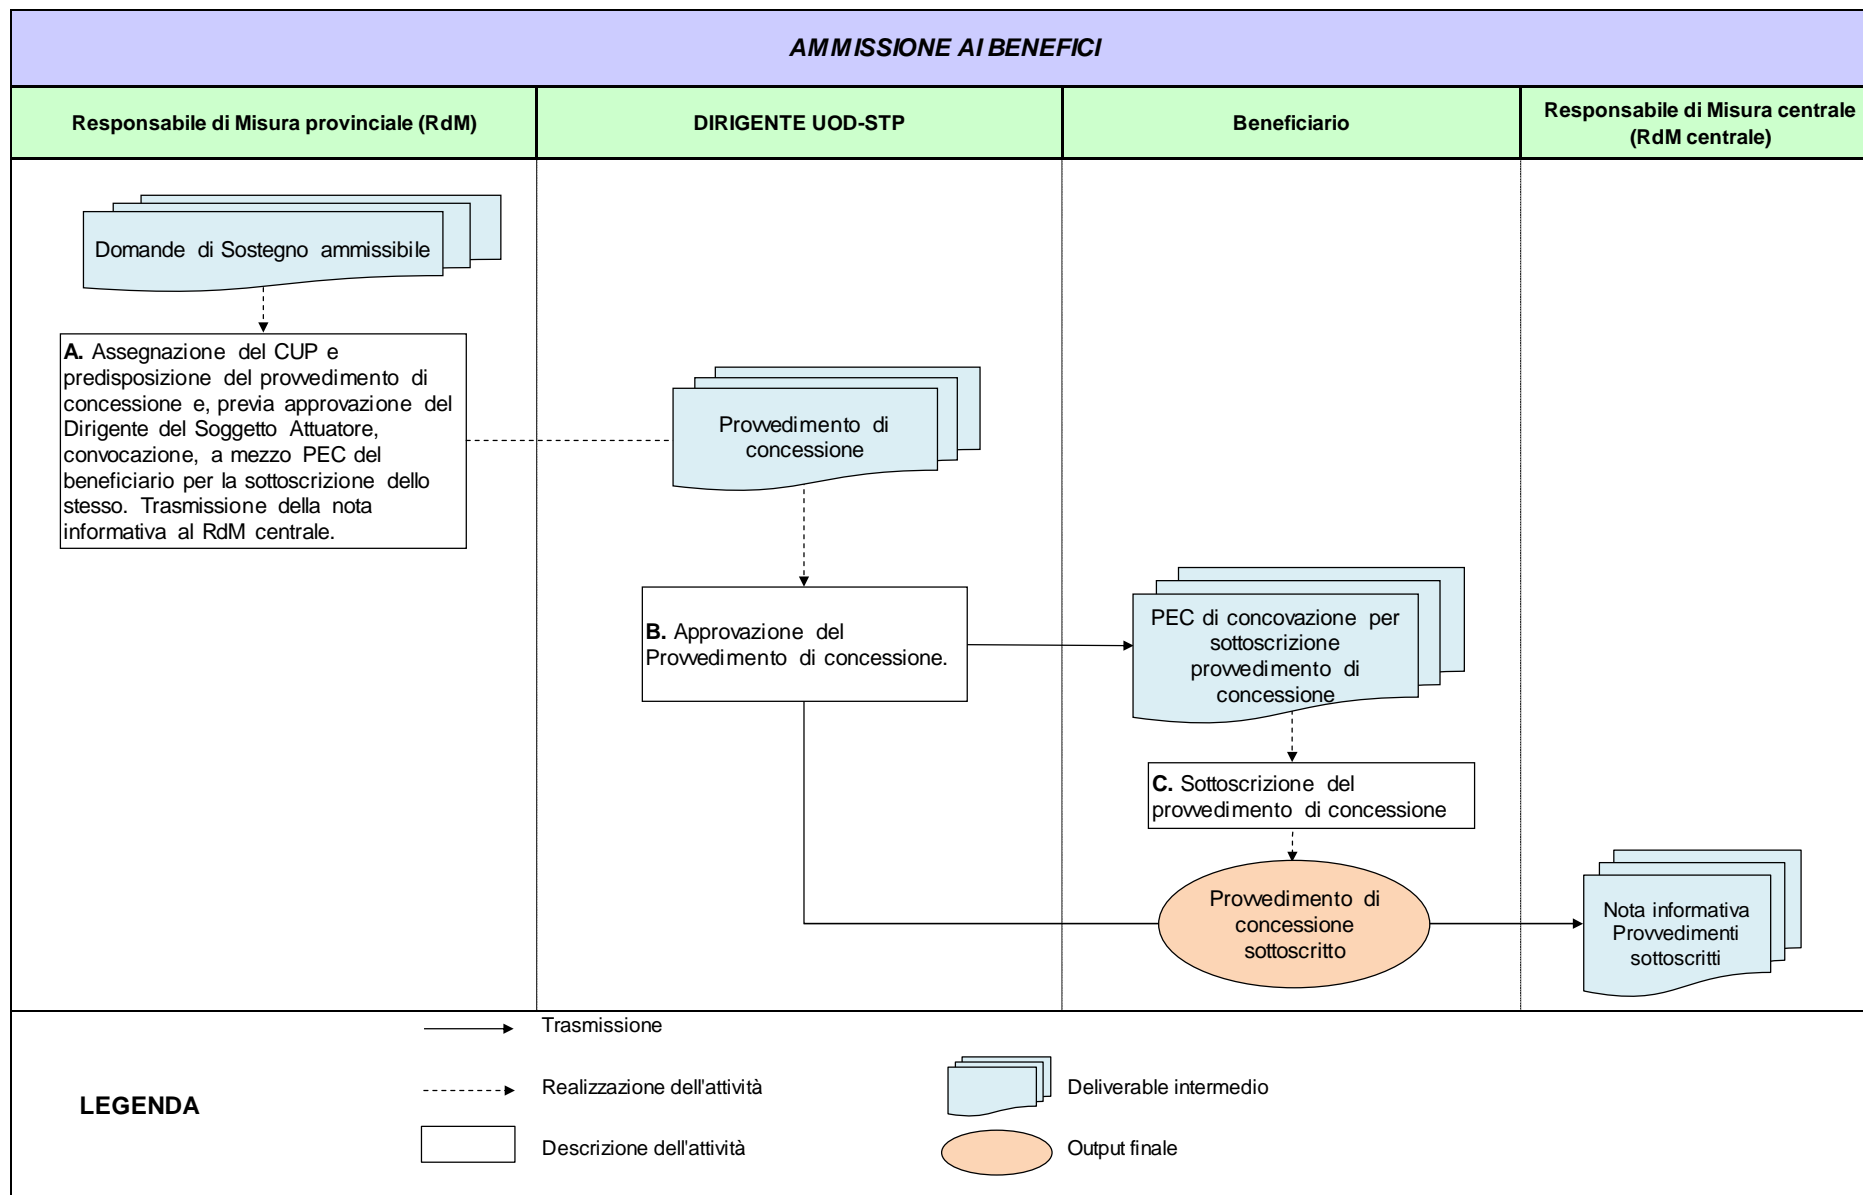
AMMISSIONE AI BENEFICI

Responsabile di Misura provinciale (RdM)

DIRIGENTE UOD-STP

Beneficiario

Responsabile di Misura centrale (RdM centrale)

Domande di Sostegno ammissibile

A. Assegnazione del CUP e predisposizione del provvedimento di concessione e, previa approvazione del Dirigente del Soggetto Attuatore, convocazione, a mezzo PEC del beneficiario per la sottoscrizione dello stesso. Trasmissione della nota informativa al RdM centrale.

Provvedimento di concessione

B. Approvazione del Provvedimento di concessione.

PEC di concovazione per sottoscrizione provvedimento di concessione

C. Sottoscrizione del provvedimento di concessione

Provvedimento di concessione sottoscritto

Nota informativa Provvedimenti sottoscritti

LEGENDA

Trasmissione

Realizzazione dell'attività

Descrizione dell'attività

Deliverable intermedio

Output finale